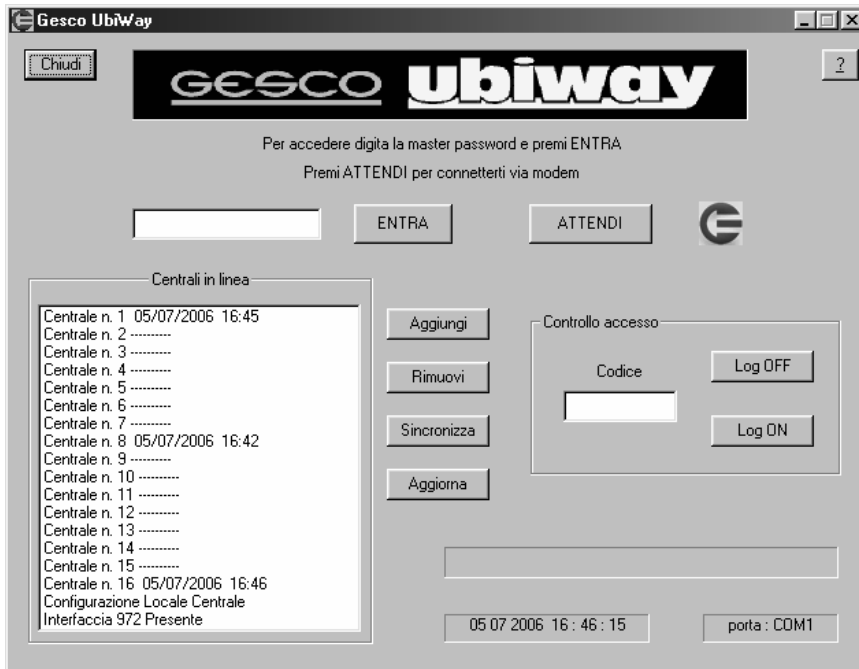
Gesco UbiWay

Chiudi

GESCO ubiway

?

Per accedere digita la master password e premi ENTRA

Premi ATTENDI per connetterti via modem

ENTRA

ATTENDI

Centrali in linea

Centrale n. 1 05/07/2006 16:45
Centrale n. 2 ---------
Centrale n. 3 ---------
Centrale n. 4 ---------
Centrale n. 5 ---------
Centrale n. 6 ---------
Centrale n. 7 ---------
Centrale n. 8 05/07/2006 16:42
Centrale n. 9 ---------
Centrale n. 10 ---------
Centrale n. 11 ---------
Centrale n. 12 ---------
Centrale n. 13 ---------
Centrale n. 14 ---------
Centrale n. 15 ---------
Centrale n. 16 05/07/2006 16:46
Configurazione Locale Centrale
Interfaccia 972 Presente

Aggiungi

Rimuovi

Sincronizza

Aggiorna

Controllo accesso

Codice

Log OFF

Log ON

05 07 2006 16 : 46 : 15

porta : COM1